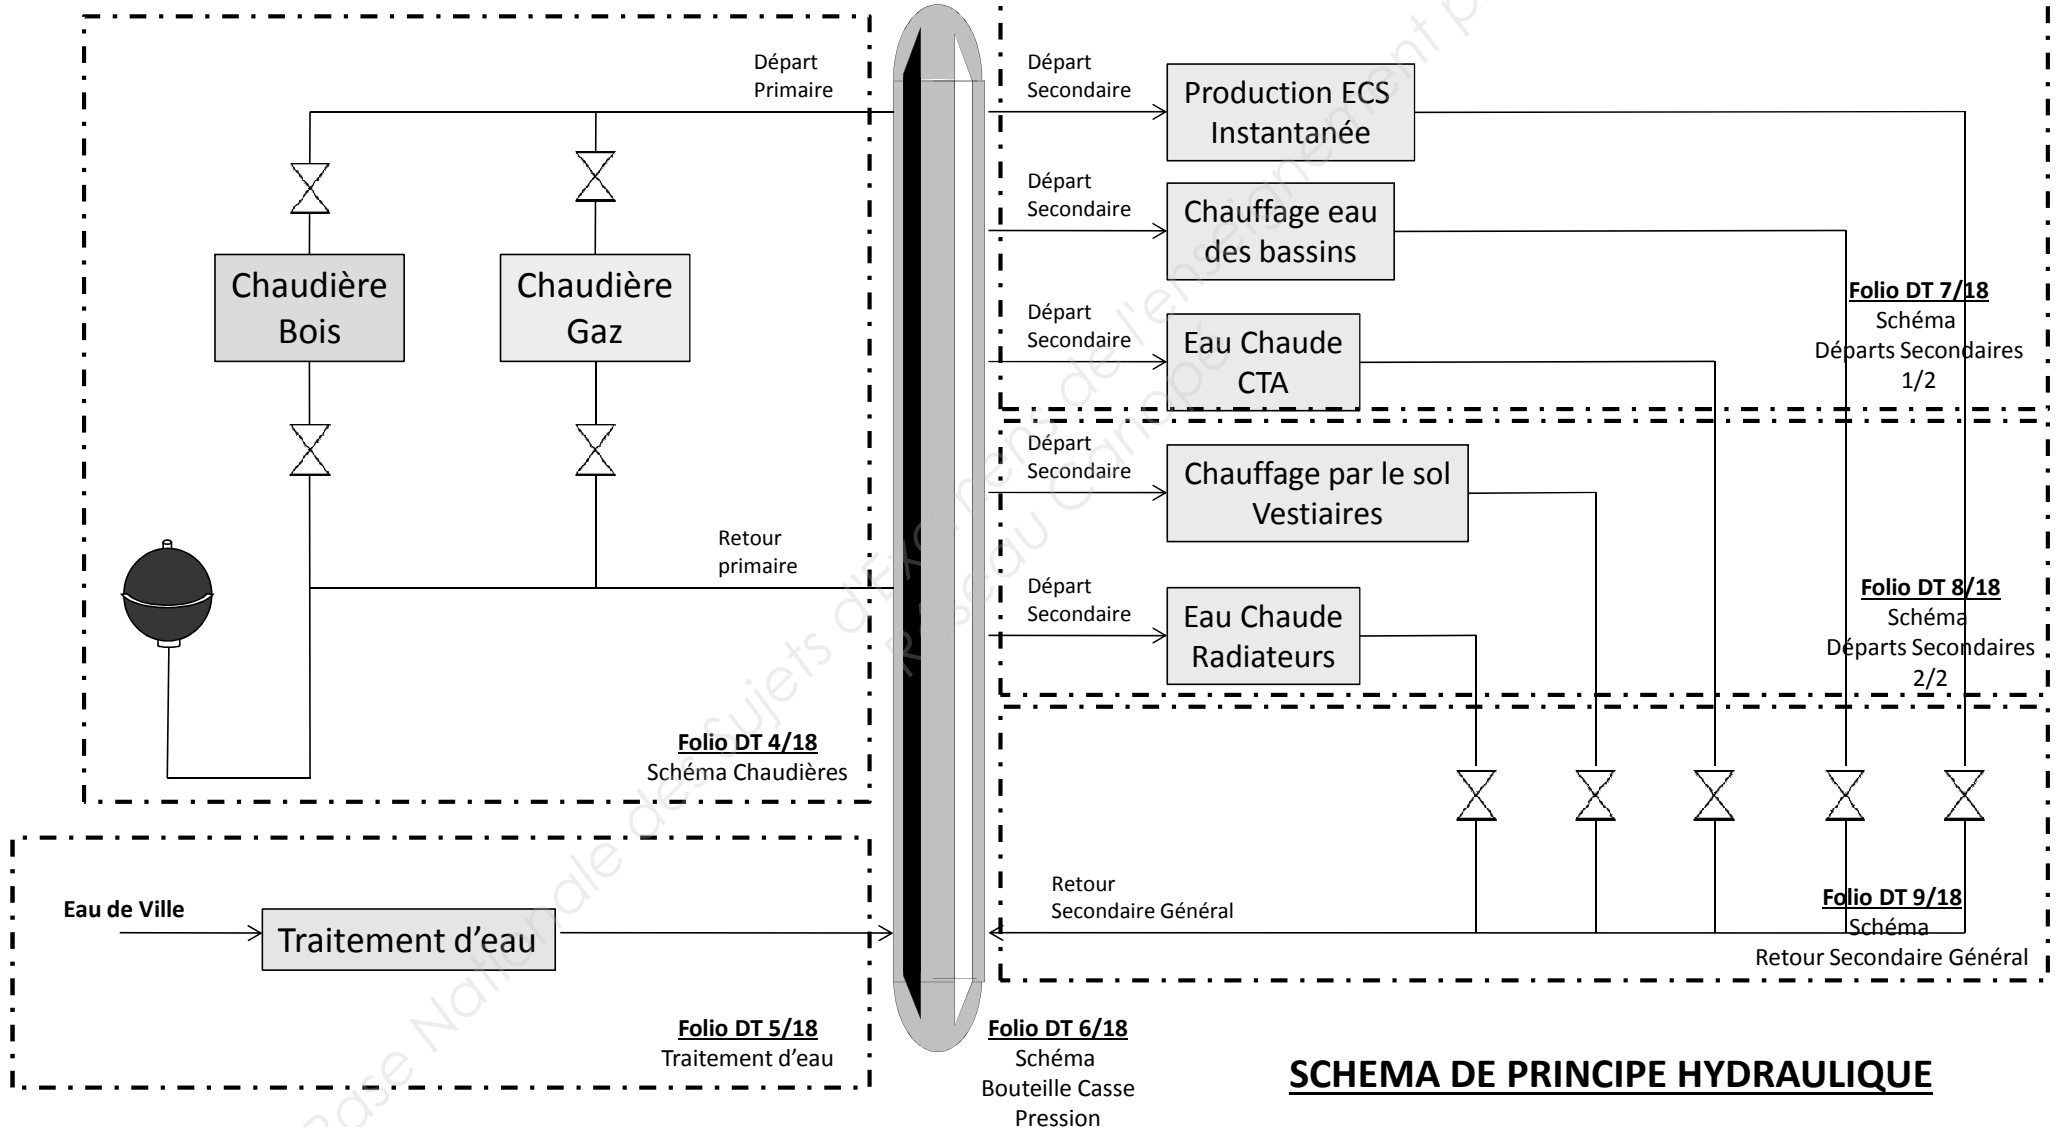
Départ Primaire

Chaudière Bois

Chaudière Gaz

Retour primaire

Folio DT 4/18
Schéma Chaudières

Départ Secondaire

Production ECS Instantanée

Départ Secondaire

Chauffage eau des bassins

Départ Secondaire

Eau Chaude CTA

Folio DT 7/18
Schéma
Départs Secondaires
1/2

Départ Secondaire

Chauffage par le sol Vestiaires

Départ Secondaire

Eau Chaude Radiateurs

Folio DT 8/18
Schéma
Départs Secondaires
2/2

Retour
Secondaire Général

Folio DT 9/18
Schéma
Retour Secondaire Général

Eau de Ville

Traitement d'eau

Folio DT 5/18
Traitement d'eau

Folio DT 6/18
Schéma
Bouteille Casse
Pression

SCHEMA DE PRINCIPE HYDRAULIQUE

Base Nationale des Sujets d'Examens de l'enseignement professionnel
Réseau Canopé